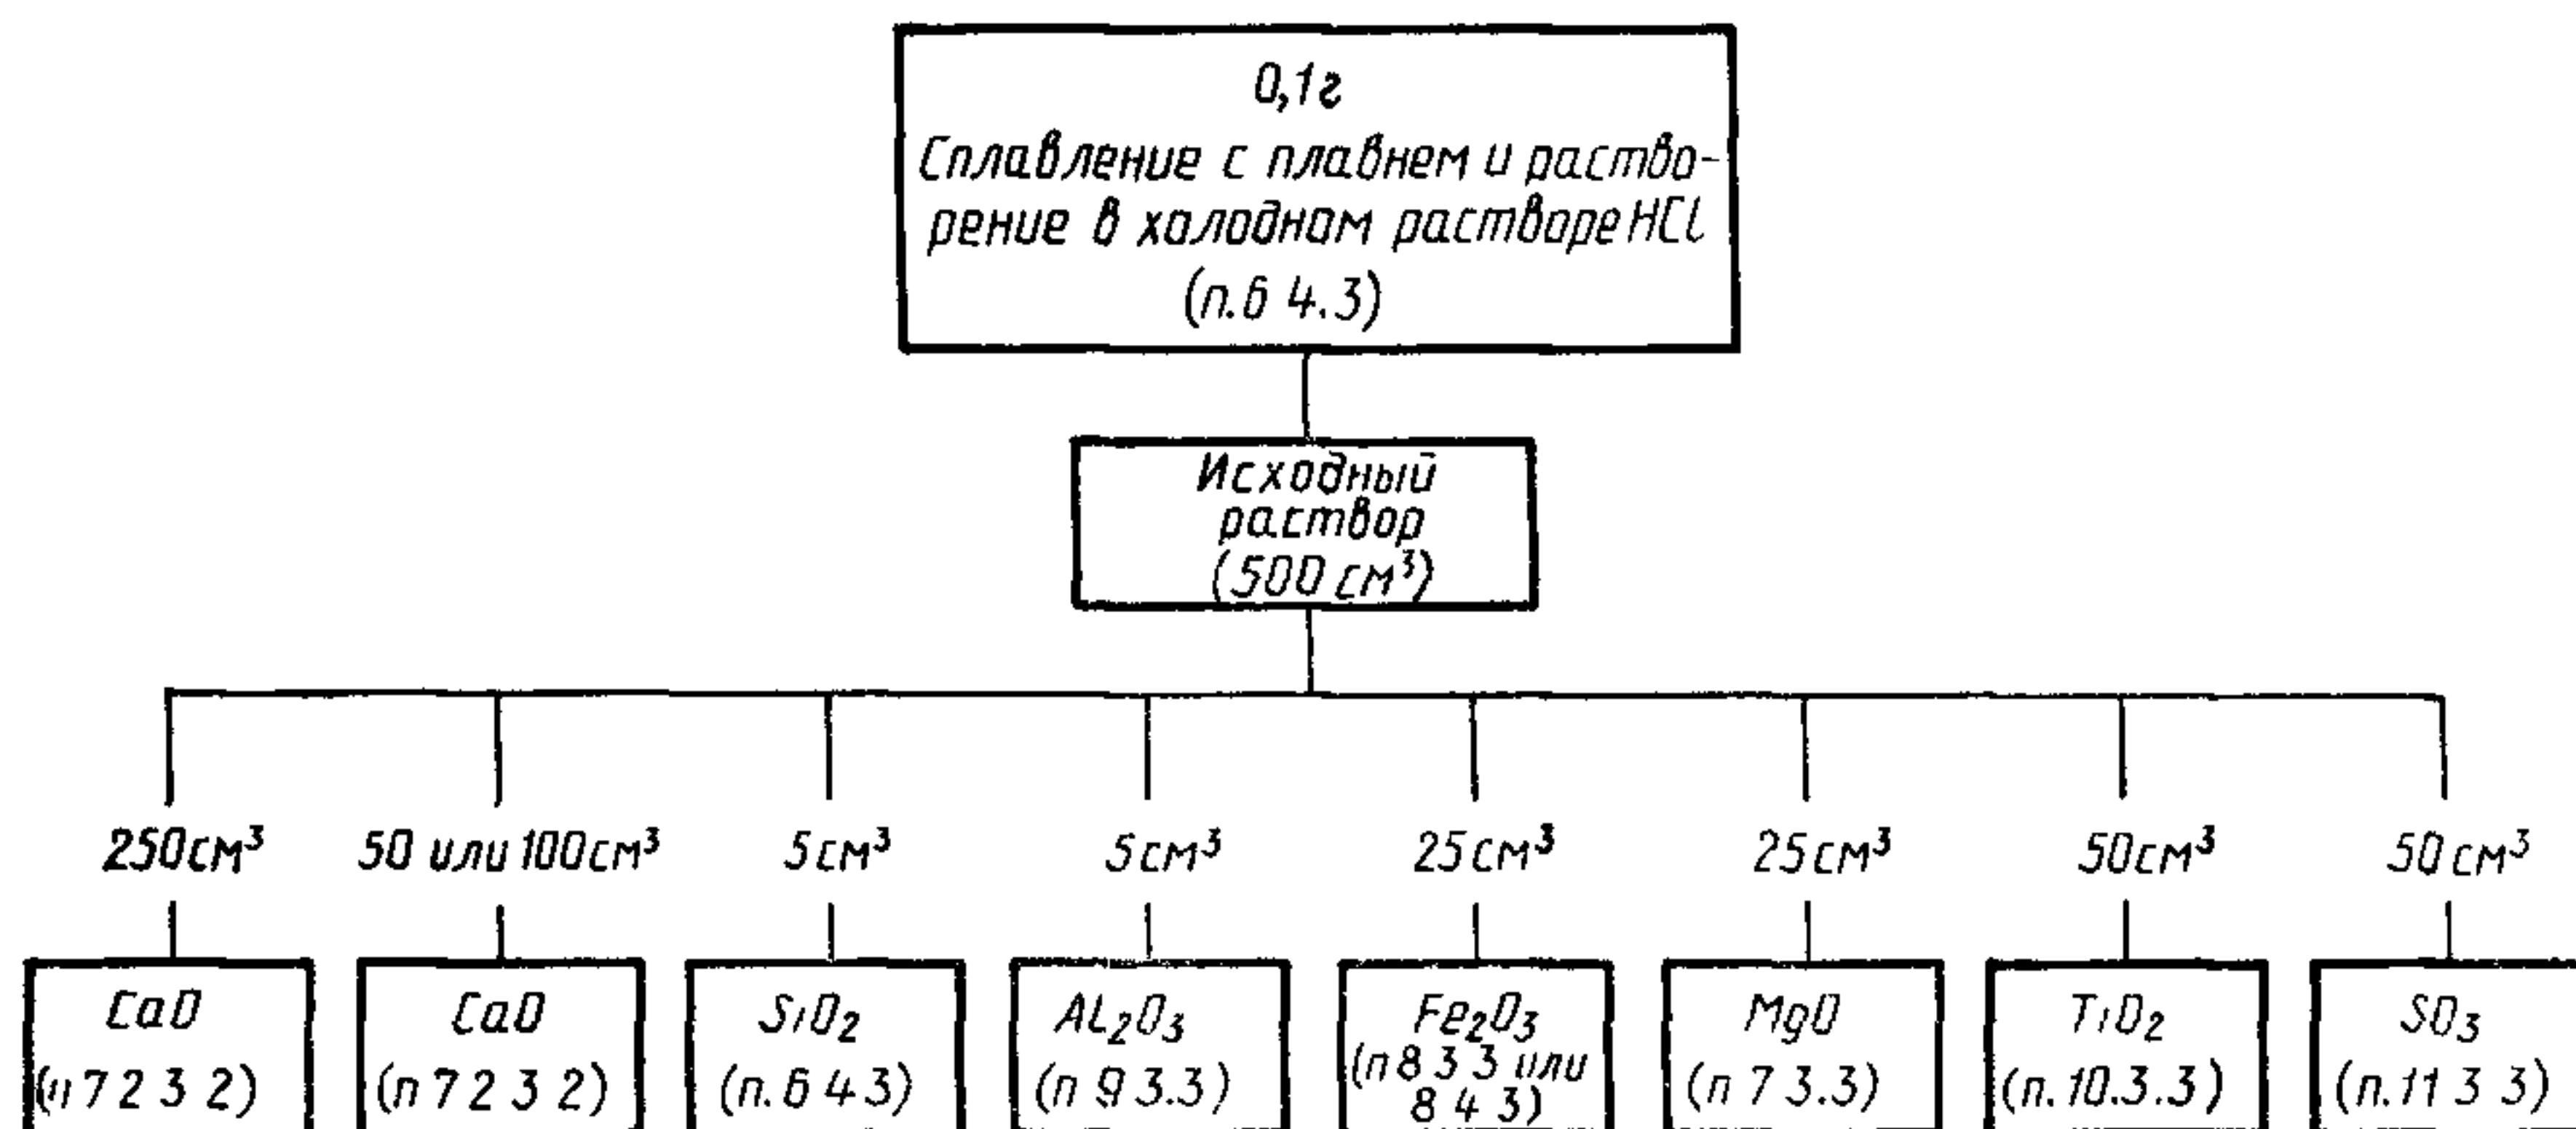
0,1г
Сплавление с плавнем и растворение в холодном растворе HCl
(п.6 4.3)

Исходный раствор
($500\ см^3$)

$250 см^3$

50 или $100 см^3$

$5 см^3$

$5 см^3$

$25 см^3$

$25 см^3$

$50 см^3$

$50 см^3$

CaO
(п 7 2 3 2)

CaO
(п 7 2 3 2)

$SiO_2$
(п. 6 4 3)

$Al_2O_3$
(п 9 3.3)

$Fe_2O_3$
(п 8 3 3 или 8 4 3)

MgO
(п 7 3.3)

$TiO_2$
(п. 10.3.3)

$SO_3$
(п. 11 3 3)